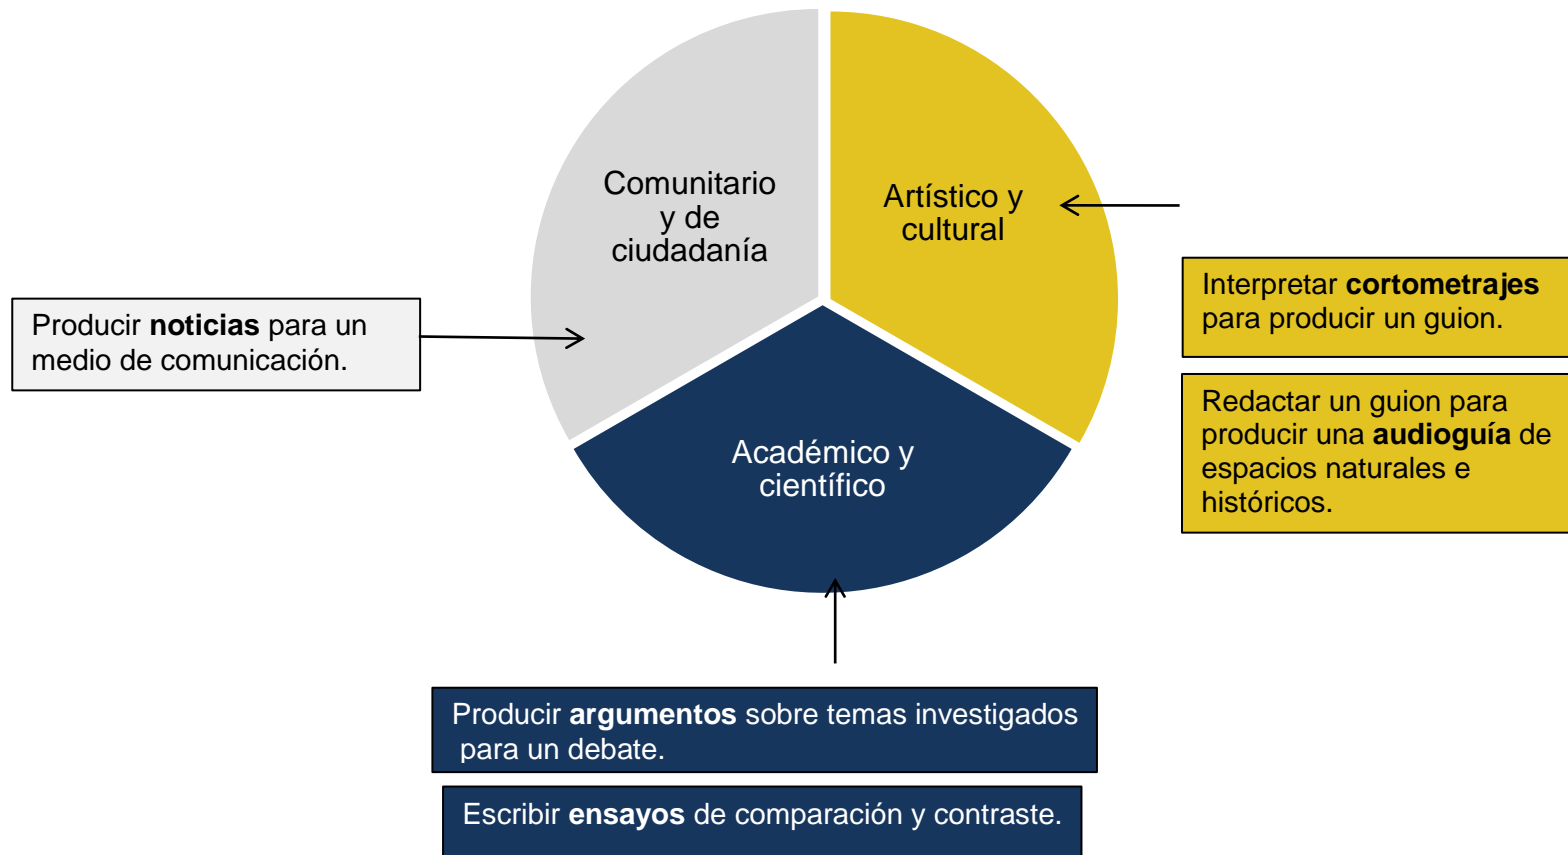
Comunitario y de ciudadanía

Artístico y cultural

Académico y científico

Producir noticias para un medio de comunicación.

Interpretar cortometrajes para producir un guion.

Redactar un guion para producir una audioguía de espacios naturales e históricos.

Producir argumentos sobre temas investigados para un debate.

Escribir ensayos de comparación y contraste.